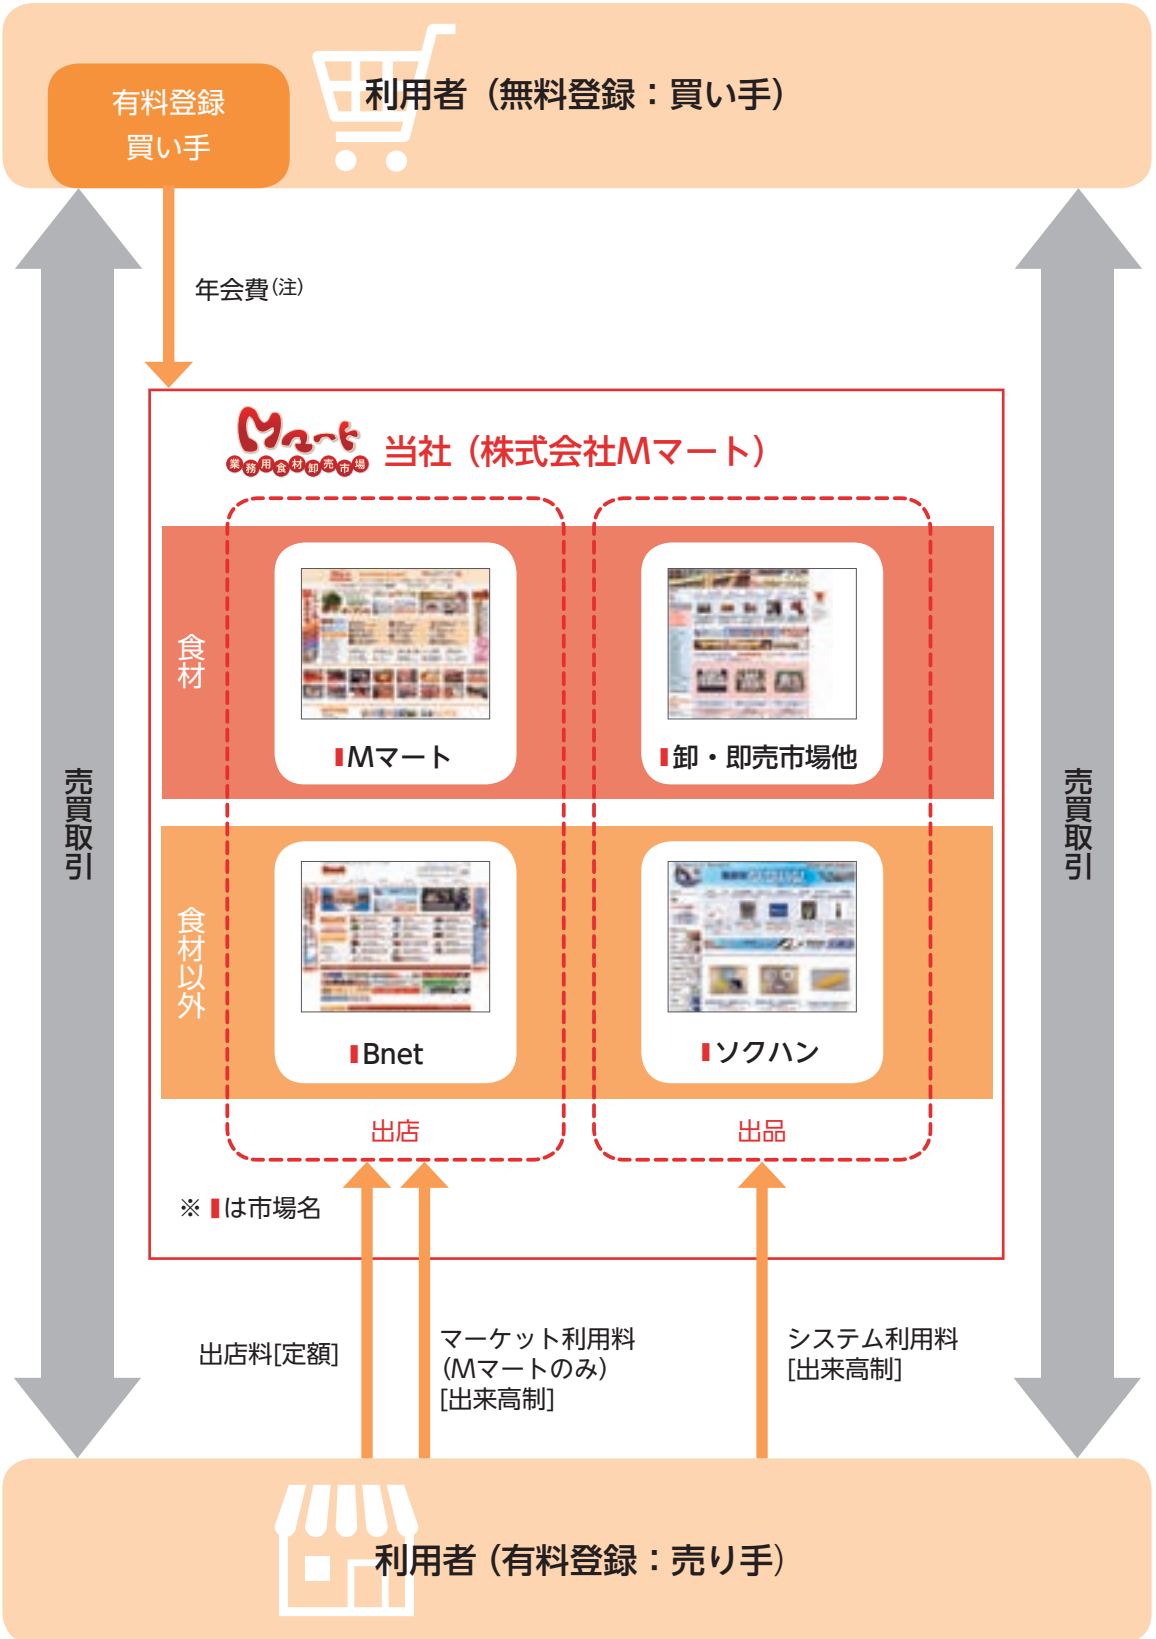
有料登録
買い手

利用者（無料登録：買い手）

年会費(注)

売買取引

売買取引

Mマート
業務用食材卸売市場

当社（株式会社Mマート）

食材

Mマート

卸・即売市場他

食材以外

Bnet

ソクハン

出店

出品

※ ▮は市場名

出店料[定額]

マーケット利用料
(Mマートのみ)
[出来高制]

システム利用料
[出来高制]

利用者（有料登録：売り手）